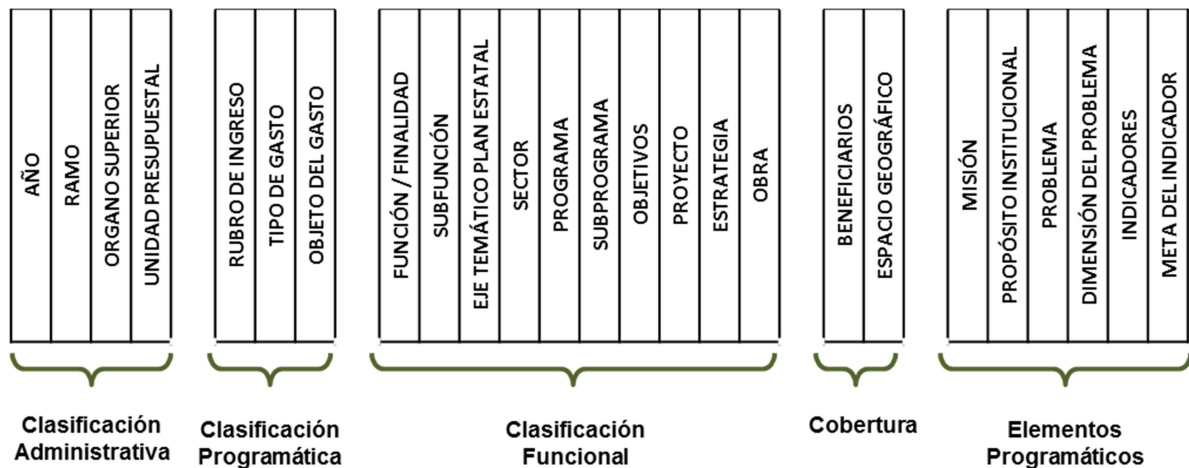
AÑO
RAMO
ORGANO SUPERIOR
UNIDAD PRESUPUESTAL

Clasificación Administrativa

RUBRO DE INGRESO
TIPO DE GASTO
OBJETO DEL GASTO

Clasificación Programática

FUNCIÓN / FINALIDAD
SUBFUNCIÓN
EJE TEMÁTICO PLAN ESTATAL
SECTOR
PROGRAMA
SUBPROGRAMA
OBJETIVOS
PROYECTO
ESTRATEGIA
OBRA

Clasificación Funcional

BENEFICIARIOS
ESPACIO GEOGRÁFICO

Cobertura

MISIÓN
PROPÓSITO INSTITUCIONAL
PROBLEMA
DIMENSIÓN DEL PROBLEMA
INDICADORES
META DEL INDICADOR

Elementos Programáticos